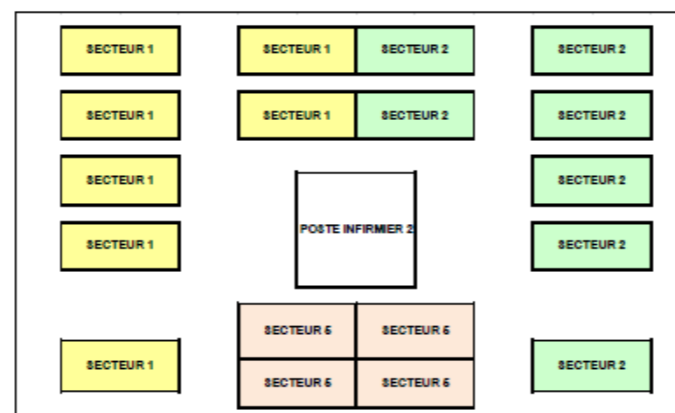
SECTEUR 1

SECTEUR 1

SECTEUR 2

SECTEUR 2

SECTEUR 1

SECTEUR 1

SECTEUR 2

SECTEUR 2

SECTEUR 1

SECTEUR 2

POSTE INFIRMIER 2

SECTEUR 1

SECTEUR 2

SECTEUR 5

SECTEUR 5

SECTEUR 1

SECTEUR 2

SECTEUR 5

SECTEUR 5